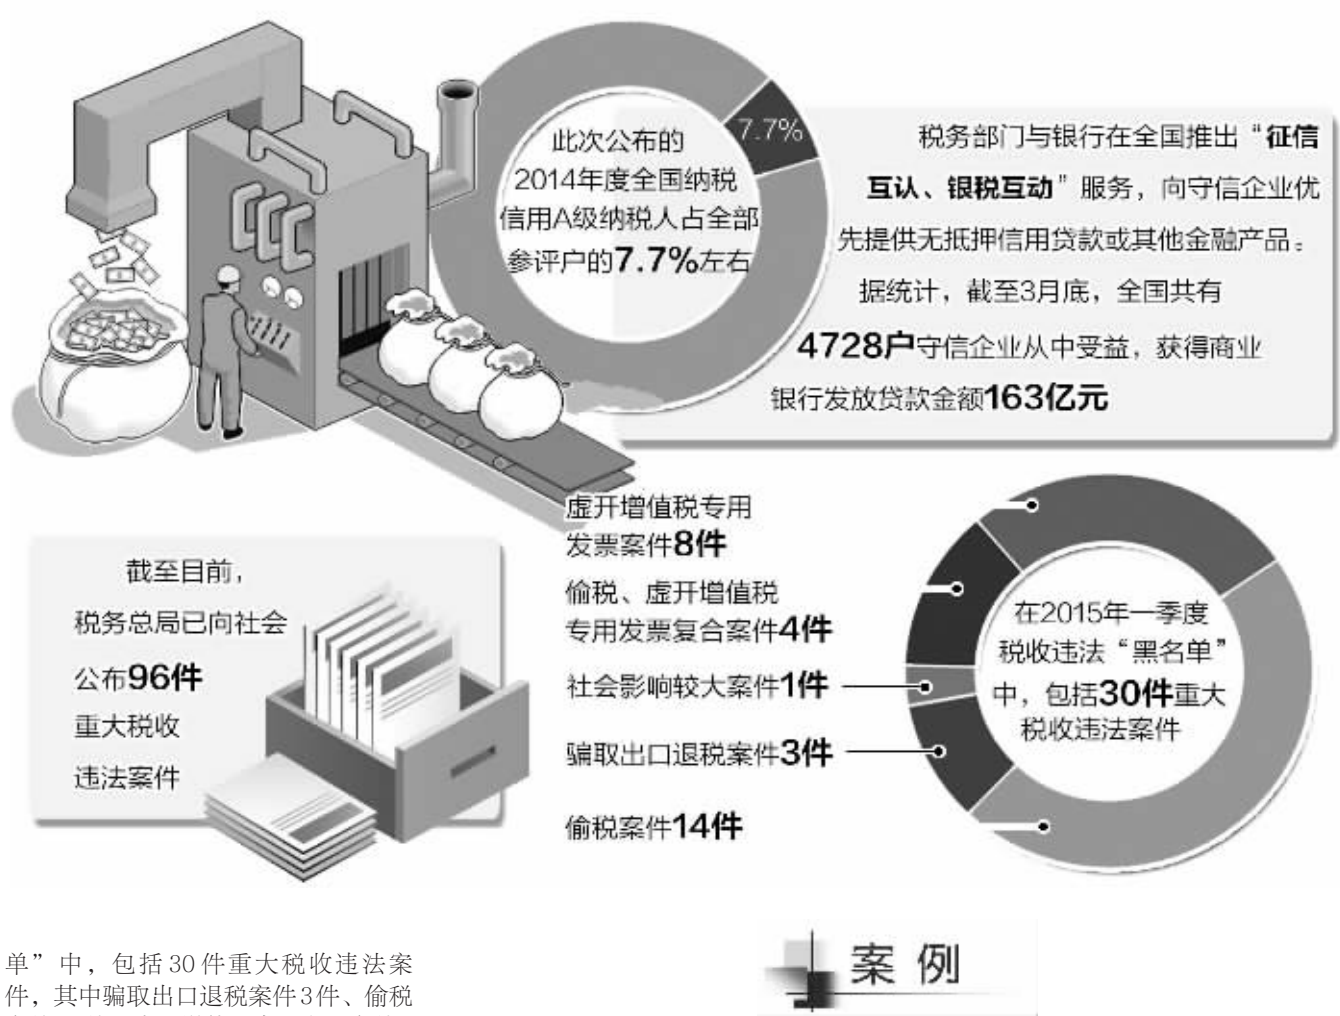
7.7%

此次公布的2014年度全国纳税信用A级纳税人占全部参评户的7.7%左右

税务部门与银行在全国推出“征信互认、银税互动”服务，向守信企业优先提供无抵押信用贷款或其他金融产品。据统计，截至3月底，全国共有4728户守信企业从中受益，获得商业银行发放贷款金额163亿元

截至目前，税务总局已向社会公布96件重大税收违法案件

虚开增值税专用发票案件8件

偷税、虚开增值税专用发票复合案件4件

社会影响较大案件1件

骗取出口退税案件3件

偷税案件14件

在2015年一季度税收违法“黑名单”中，包括30件重大税收违法案件

单”中，包括30件重大税收违法案件，其中骗取出口退税案件3件、偷税

案 例